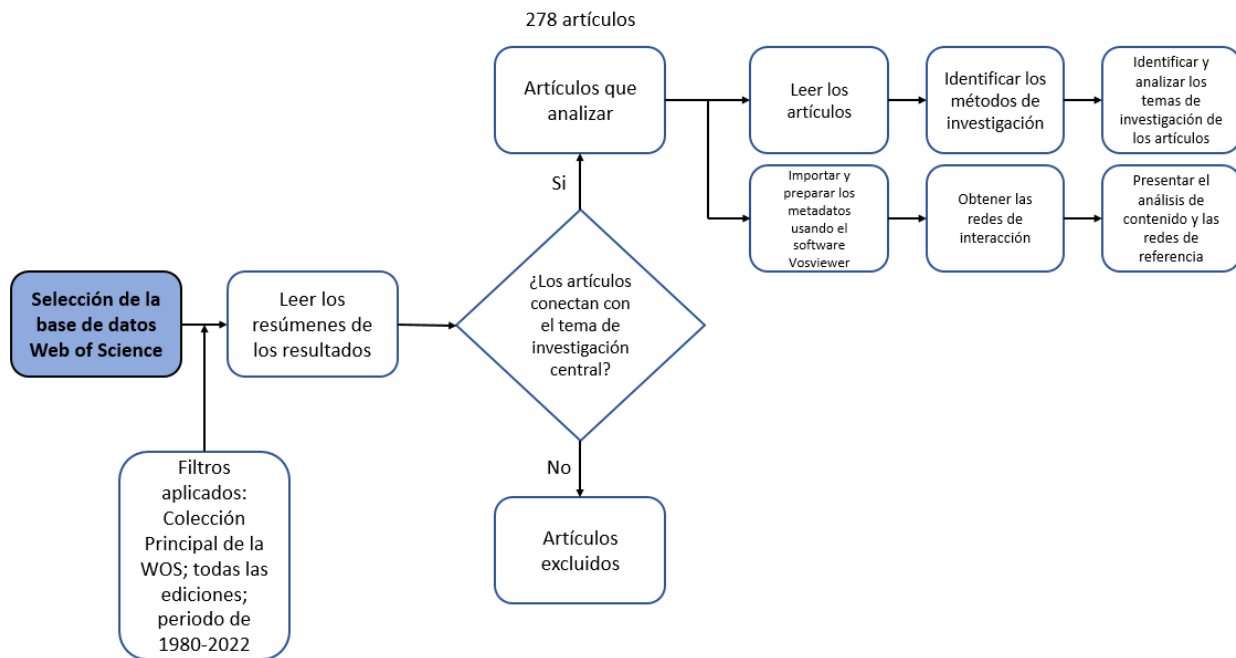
Selección de la base de datos Web of Science

Filtros aplicados: Colección Principal de la WOS; todas las ediciones; periodo de 1980-2022

Leer los resúmenes de los resultados

¿Los artículos conectan con el tema de investigación central?

Si

No

Artículos excluidos

278 artículos

Artículos que analizar

Leer los artículos

Identificar los métodos de investigación

Identificar y analizar los temas de investigación de los artículos

Importar y preparar los metadatos usando el software Vosviewer

Obtener las redes de interacción

Presentar el análisis de contenido y las redes de referencia